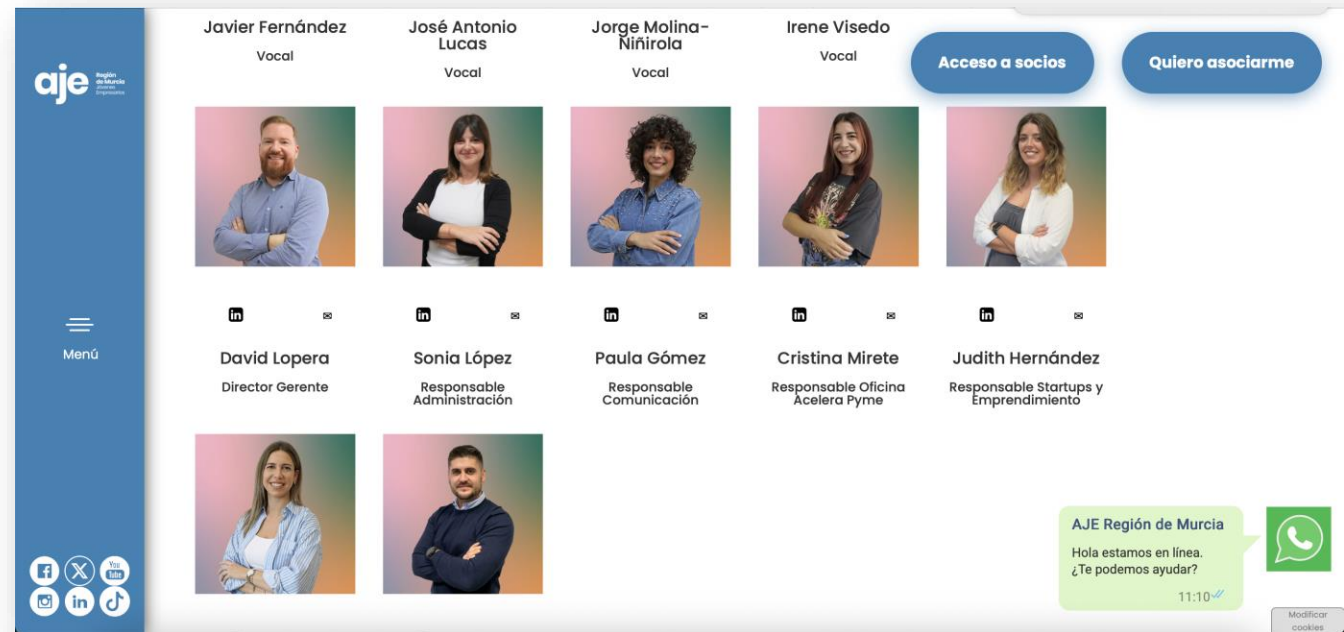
aje Región de Murcia Jóvenes Empresarios

Menú

Javier Fernández
Vocal

José Antonio Lucas
Vocal

Jorge Molina-Niñirola
Vocal

Irene Visedo
Vocal

Acceso a socios

Quiero asociarme

David Lopera
Director Gerente

Sonia López
Responsable Administración

Paula Gómez
Responsable Comunicación

Cristina Mirete
Responsable Oficina Acelera Pyme

Judith Hernández
Responsable Startups y Emprendimiento

AJE Región de Murcia
Hola estamos en línea.
¿Te podemos ayudar?
11:10

Modificar cookies